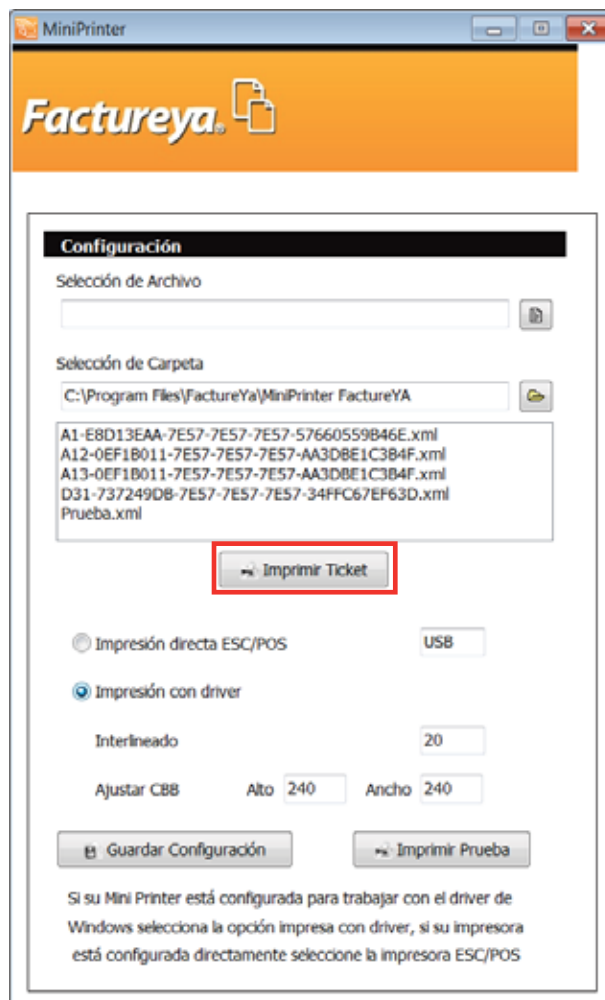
MiniPrinter

Factureya.

Configuración

Selección de Archivo

Selección de Carpeta

C:\Program Files\FactureYa\MiniPrinter FactureYA

A1-E8D13EAA-7E57-7E57-7E57-57660559B46E.xml
A12-0EF1B011-7E57-7E57-7E57-AA3DBE1C3B4F.xml
A13-0EF1B011-7E57-7E57-7E57-AA3DBE1C3B4F.xml
D31-737249DB-7E57-7E57-7E57-34FFC67EF63D.xml
Prueba.xml

Imprimir Ticket

Impresión directa ESC/POS

USB

Impresión con driver

Interlineado

20

Ajustar CBB

Alto

240

Ancho

240

Guardar Configuración

Imprimir Prueba

Si su Mini Printer está configurada para trabajar con el driver de Windows selecciona la opción impresa con driver, si su impresora está configurada directamente seleccione la impresora ESC/POS